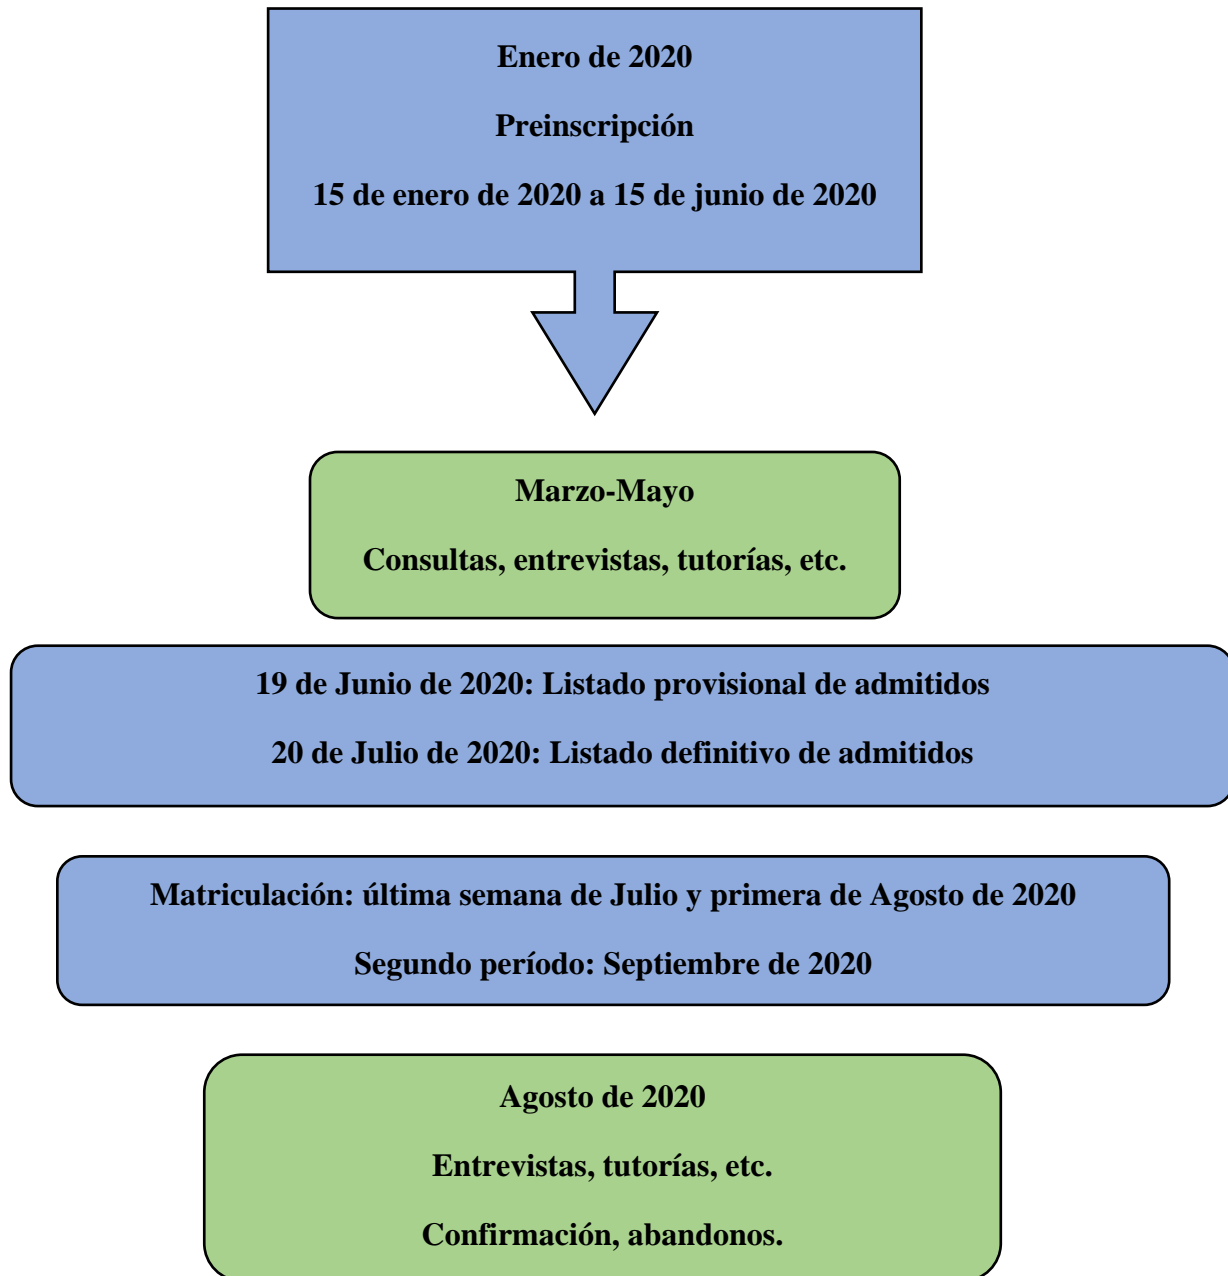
Enero de 2020

Preinscripción

15 de enero de 2020 a 15 de junio de 2020

Marzo-Mayo

Consultas, entrevistas, tutorías, etc.

19 de Junio de 2020: Listado provisional de admitidos

20 de Julio de 2020: Listado definitivo de admitidos

Matriculación: última semana de Julio y primera de Agosto de 2020

Segundo período: Septiembre de 2020

Agosto de 2020

Entrevistas, tutorías, etc.

Confirmación, abandonos.